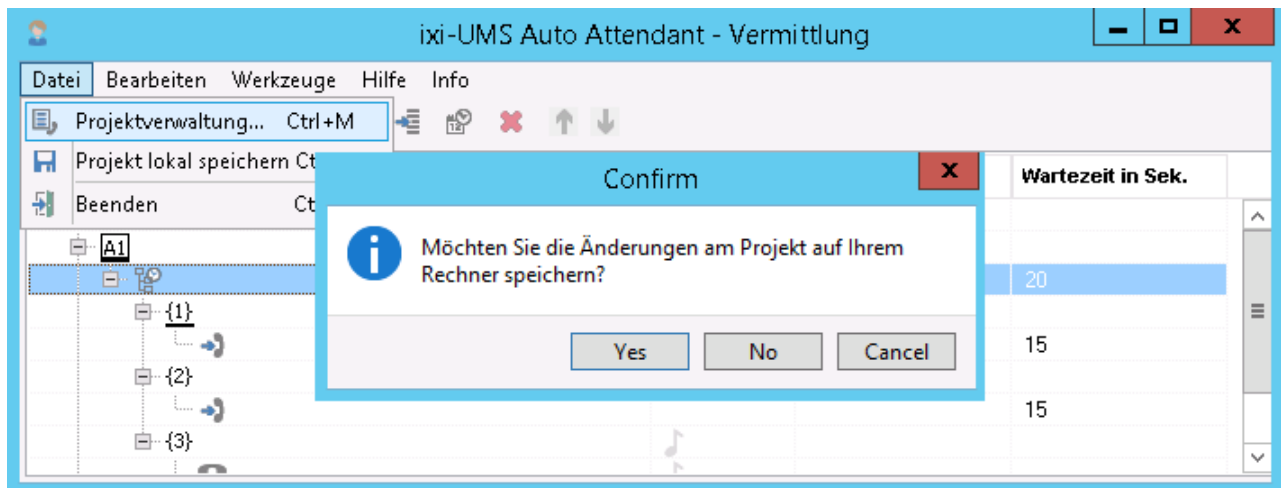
ixi-UMS Auto Attendant - Vermittlung

Datei Bearbeiten Werkzeuge Hilfe Info

Projektverwaltung... Ctrl+M

Projekt lokal speichern Ct

Beenden Ct

Wartezeit in Sek.

A1

20

{1}

15

{2}

15

{3}

Confirm

Möchten Sie die Änderungen am Projekt auf Ihrem Rechner speichern?

Yes No Cancel